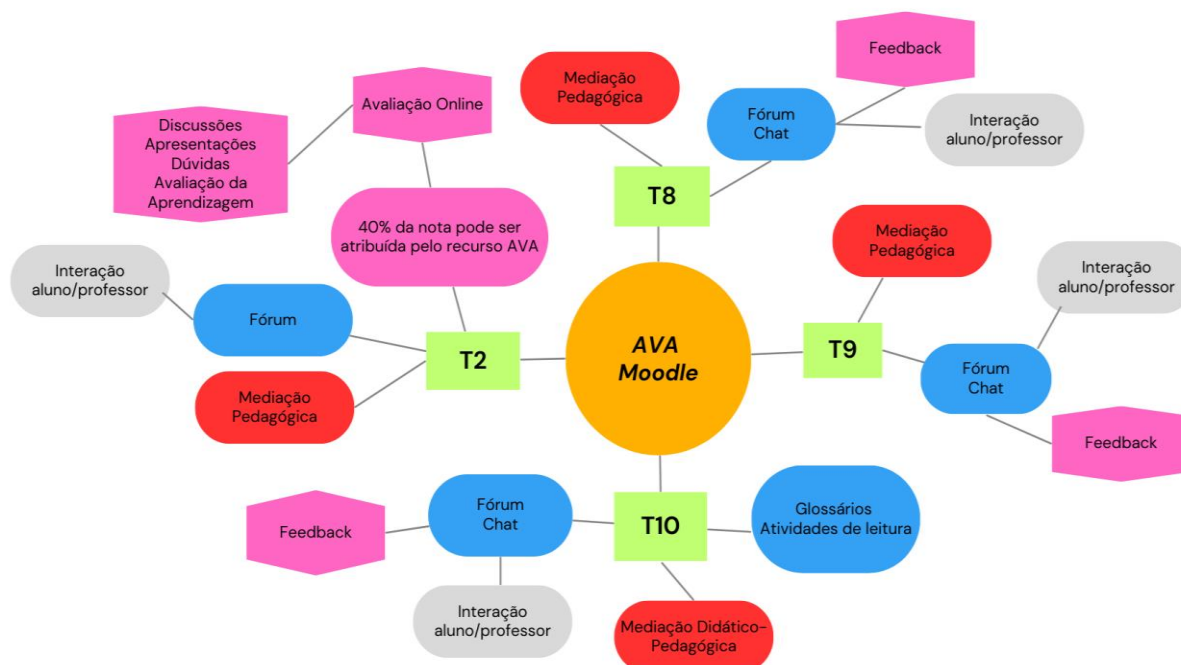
AVA Moodle

T2

40% da nota pode ser atribuída pelo recurso AVA

Avaliação Online

Discussões
Apresentações
Dúvidas
Avaliação da Aprendizagem

Interação aluno/professor

Fórum

Mediação Pedagógica

T8

Mediação Pedagógica

Fórum
Chat

Feedback

Interação aluno/professor

T9

Mediação Pedagógica

Interação aluno/professor

Fórum
Chat

Feedback

T10

Fórum
Chat

Feedback

Interação aluno/professor

Glossários
Atividades de leitura

Mediação Didático-Pedagógica